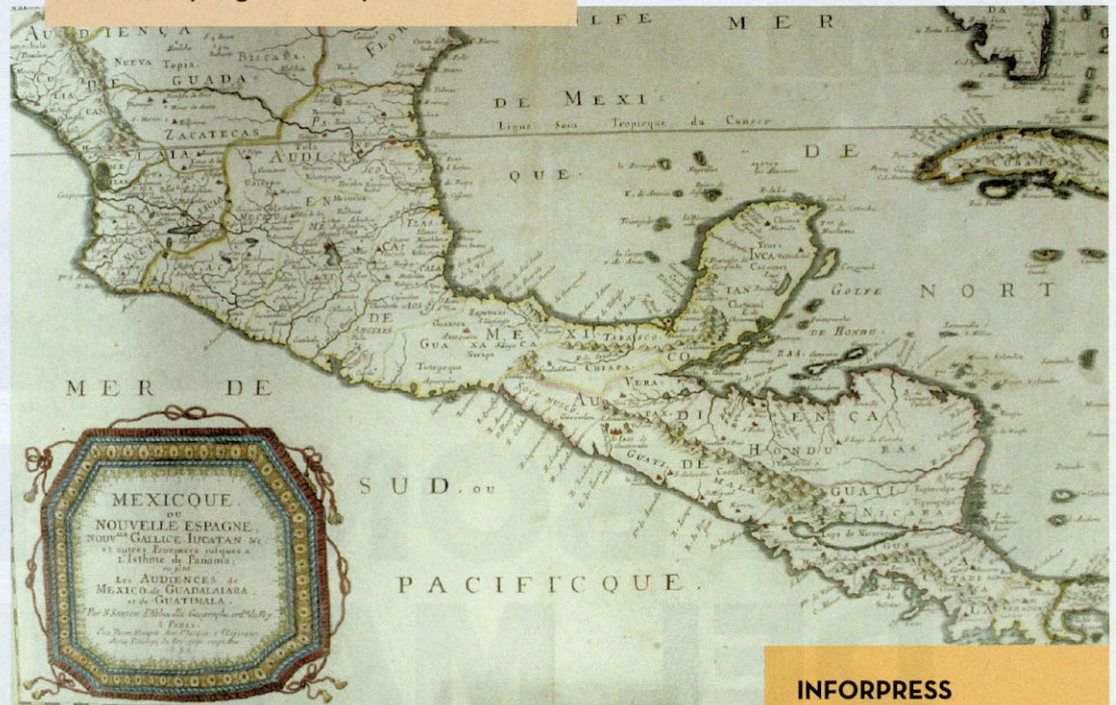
AUDIENÇA
NUEVA
GUADA
ZACATECAS
AUDI
EN
DE ANGELES
GUA
XA
MEXI
TABASCO
CHIAPA
VERA
PAX
DI
ENCA
HONDU
RAS
GUATI
DE
MALA
GUATI
NICARA
IUCA
TAN
GOLFE
MER
DE MEXI
QUE
DE
Ligne Sous Tropique du Cancer
GOLFE NORT
MER DE
SUD, ou
PACIFICQUE.

MEXICQUE ou NOUVELLE ESPAGNE, Nouvelle Gallice Iucatan &c. et autres Provinces iusques a l'Isthme de Panama; ou sont Les AUDIENCES de MEXICO, de GUADALAIARA, et de GUATIMALA.
Par N. Sanson d'Abbeville Geographe ord. du Roy
A Paris
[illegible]

INFORPRESS